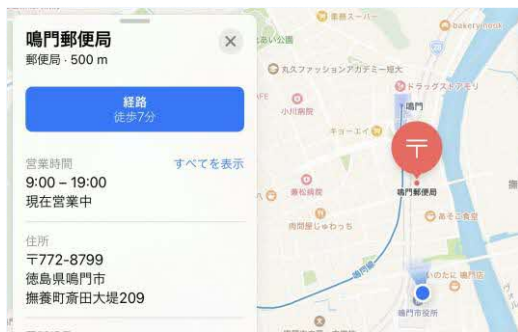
鳴門郵便局
郵便局 · 500 m

経路
徒歩7分

営業時間
すべてを表示
9:00 – 19:00
現在営業中

住所
〒772-8799
徳島県鳴門市
撫養町斎田大堤209

東横スーパー
bakery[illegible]
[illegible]あい公園
丸久ファッションアカデミー短大
ドラッグストアモリ
鳴門
小川病院
キョーエイ
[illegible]FE
鳴門郵便局
春松病院
あそこ食堂
岡岡屋じゅわっち
いのたに 鳴門店
鳴門市役所
鳴門川